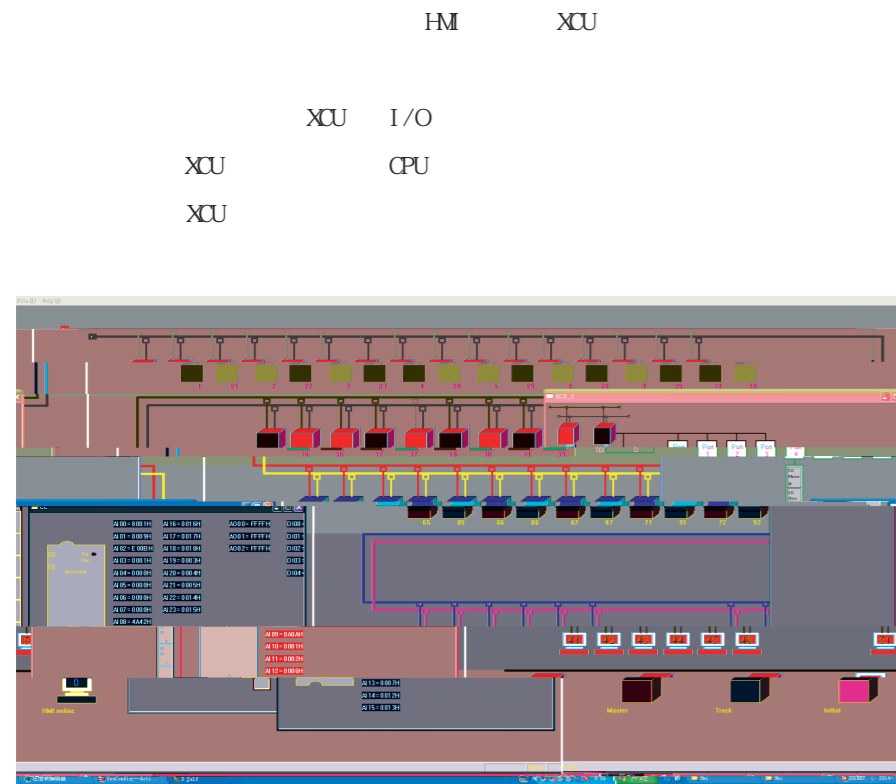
HMI XCU

XCU I/O

XCU CPU

XCU

File Help

1 21 2 22 3 23 4 24 5 25 6 26 9 28 10 30

15 16 12 17 18 16 19 20

65 85 66 86 67 87 71 91 72 92

AI00=0001H
AI01=0009H
AI02=E00BH
AI03=0001H
AI04=0000H
AI05=0000H
AI06=0000H
AI07=0000H
AI08=4A42H

AI16=0016H
AI17=0017H
AI18=0018H
AI19=0003H
AI20=0004H
AI21=0005H
AI22=0014H
AI23=0015H

AO00=FFFFH
AO01=FFFFH
AO02=FFFFH

DI00
DI01
DI02
DI03
DI04

AI09=0A0AH
AI10=0001H
AI11=0002H
AI12=0006H

AI13=0007H
AI14=0012H
AI15=0013H

HMI online

Master

Track

Initial